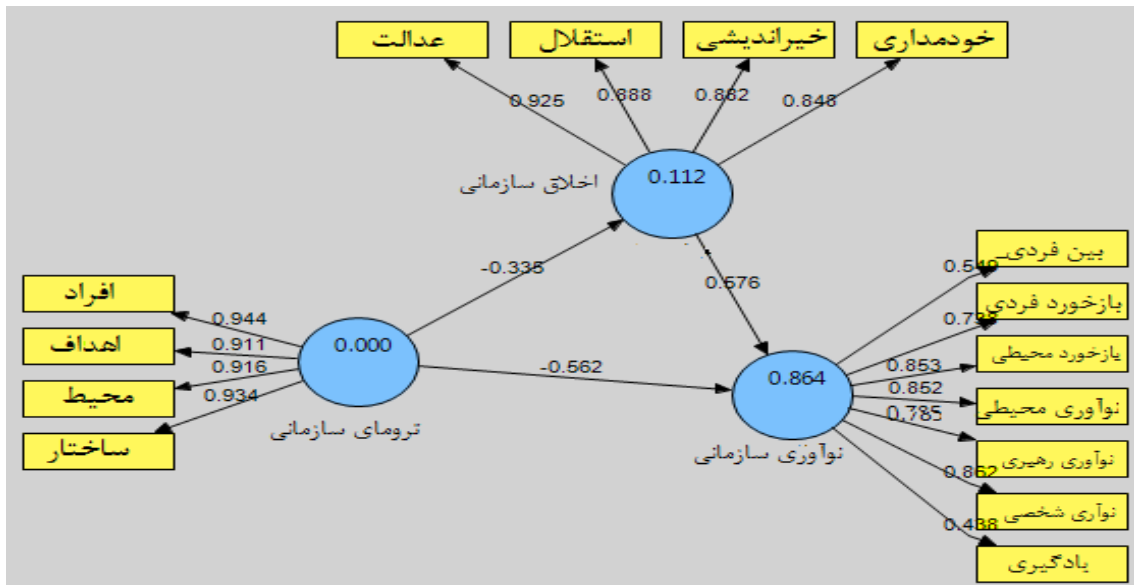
عدالت
استقلال
خیراندیشی
خودمداری
0.925
0.888
0.882
0.848
اخلاق سازمانی
0.112
-0.335
0.576
بین فردی
0.5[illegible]
بازخورد فردی
0.7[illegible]
بازخورد محیطی
0.853
0.852
نوآوری محیطی
0.785
نوآوری رهبری
0.862
نوآوری شخصی
0.488
یادگیری
0.864
نوآوری سازمانی
-0.562
0.000
ترومای سازمانی
افراد
اهداف
محیط
ساختار
0.944
0.911
0.916
0.934